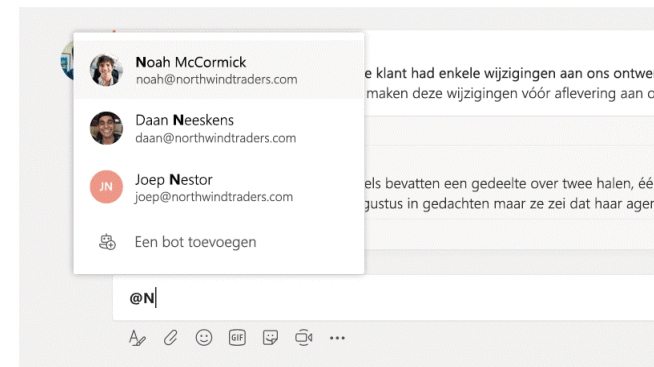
Noah McCormick
noah@northwindtraders.com

Daan Neeskens
daan@northwindtraders.com

JN Joep Nestor
joep@northwindtraders.com

Een bot toevoegen

e klant had enkele wijzigingen aan ons ontwe
maken deze wijzigingen vóór aflevering aan o

els bevatten een gedeelte over twee halen, éé
gustus in gedachten maar ze zei dat haar age

@N

GIF